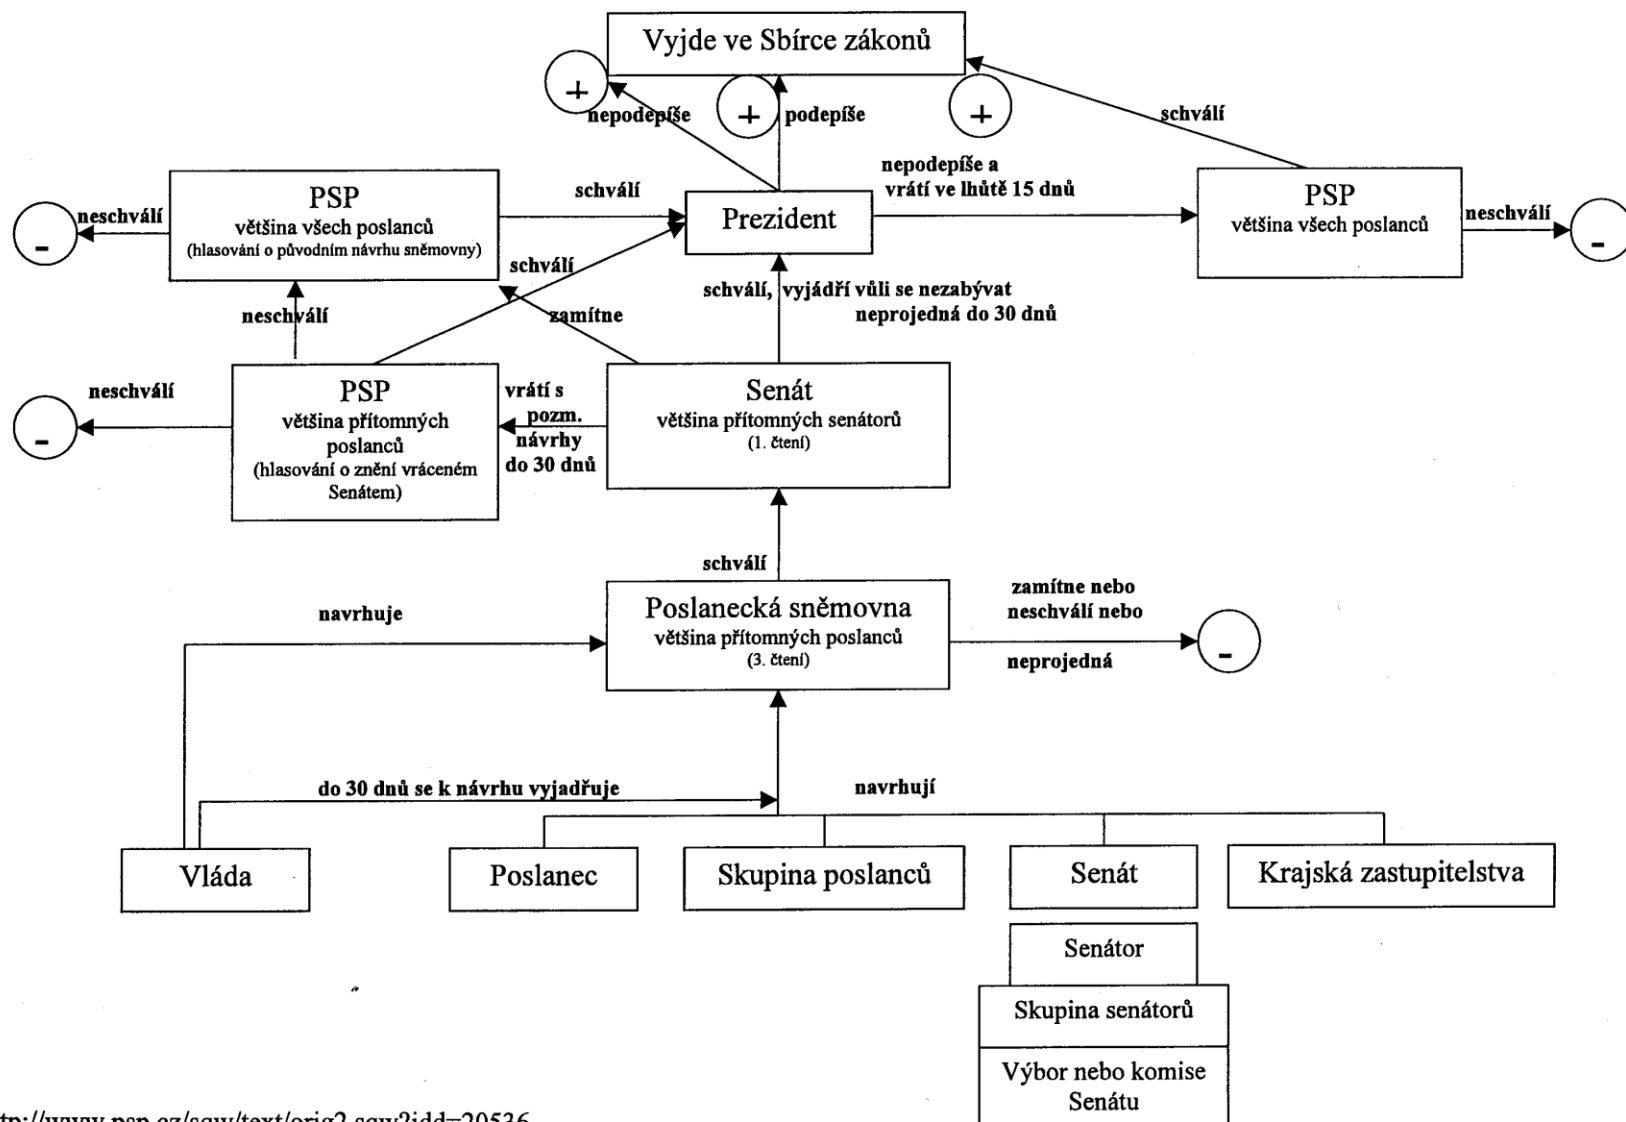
Vyjde ve Sbírce zákonů

+

nepodepíše

+

podepíše

+

schválí

PSP
většina všech poslanců
(hlasování o původním návrhu sněmovny)

neschválí

-

schválí

Prezident

nepodepíše a vrátí ve lhůtě 15 dnů

PSP
většina všech poslanců

neschválí

-

schválí

neschválí

zamítne

schválí, vyjádří vůli se nezabývat
neprojedná do 30 dnů

neschválí

-

PSP
většina přítomných poslanců
(hlasování o znění vráceném Senátem)

vrátí s pozm. návrhy do 30 dnů

Senát
většina přítomných senátorů
(1. čtení)

schválí

navrhuje

Poslanecká sněmovna
většina přítomných poslanců
(3. čtení)

zamítne nebo neschválí nebo
neprojedná

-

do 30 dnů se k návrhu vyjadřuje

navrhují

Vláda

Poslanec

Skupina poslanců

Senát

Krajská zastupitelstva

Senátor

Skupina senátorů

Výbor nebo komise Senátu

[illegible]tp://www.psp.cz/sqw/text/orig2.sqw?idd=20536